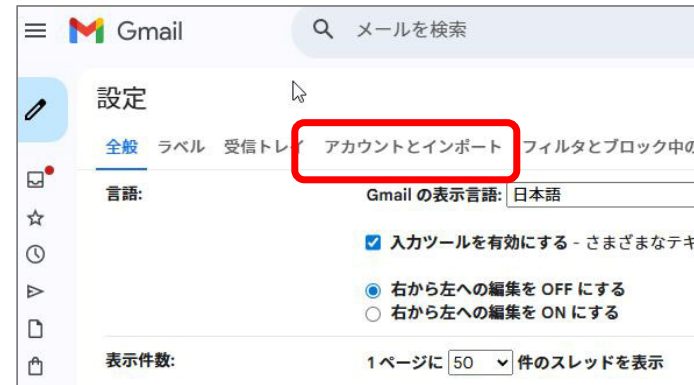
Gmail

メールを検索

設定

全般 ラベル 受信トレイ アカウントとインポート フィルタとブロック中の

言語:

Gmail の表示言語: 日本語

入力ツールを有効にする - さまざまなテキ

右から左への編集を OFF にする
右から左への編集を ON にする

表示件数:

1 ページに 50 件のスレッドを表示